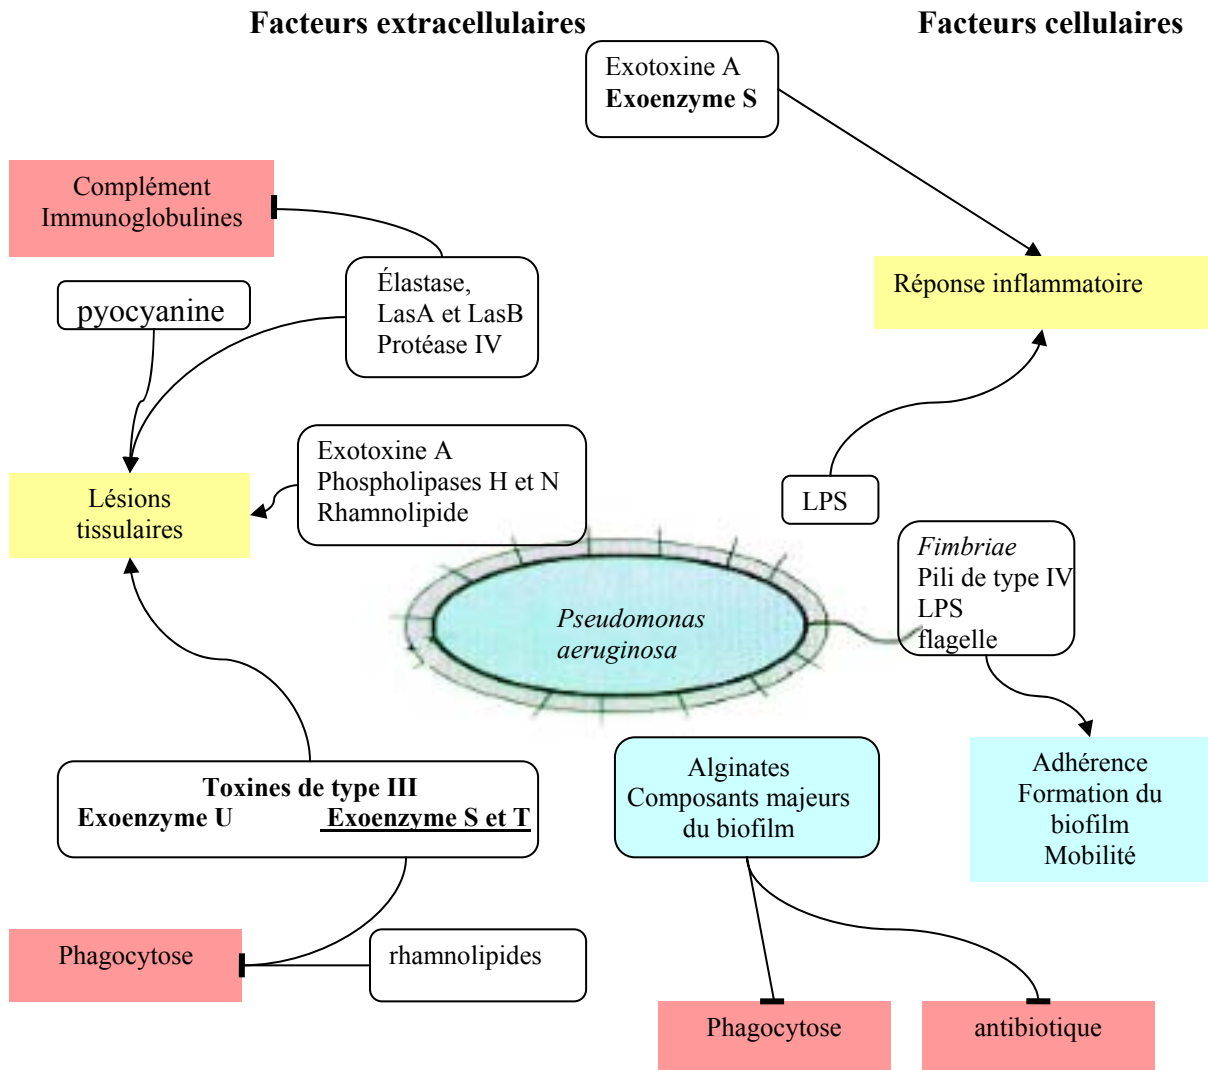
Facteurs extracellulaires

Facteurs cellulaires

Exotoxine A
**Exoenzyme S**

Complément
Immunoglobulines

Réponse inflammatoire

pyocyanine

Élastase,
LasA et LasB
Protéase IV

Exotoxine A
Phospholipases H et N
Rhamnolipide

Lésions tissulaires

LPS

*Fimbriae*
Pili de type IV
LPS
flagelle

*Pseudomonas aeruginosa*

**Toxines de type III**
**Exoenzyme U** **Exoenzyme S et T**

Alginates
Composants majeurs du biofilm

Adhérence
Formation du biofilm
Mobilité

Phagocytose

rhamnolipides

Phagocytose

antibiotique